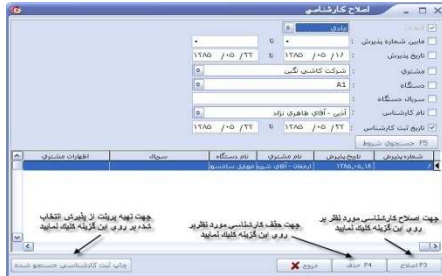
اصلاح کارشناسی

عادی
مابین شماره پذیرش ۰ تا ۰
تاریخ پذیرش ۱۳۸۵/۰۵/۱۶ تا ۱۳۸۵/۰۵/۲۲
مشتری ۰ شرکت کاشی نگین
دستگاه ۰ A1
سریال دستگاه
نام کارشناس ۰ آذین - آقای طاهری نژاد
تاریخ ثبت کارشناسی ۱۳۸۵/۰۵/۲۲ تا ۱۳۸۵/۰۵/۲۲

F5 جستجوی شروط

| شماره پذیرش | تاریخ پذیرش | نام مشتری | نام دستگاه | سریال | اظهارات مشتری |
|---|---|---|---|---|---|
| ۴ | ۱۳۸۵/۰۵/۱۸ | ارمغان - آقای شریف | موبایل سامسونگ | | |

جهت اصلاح کارشناسی مورد نظر بر روی این گزینه کلیک نمایید

جهت حذف کارشناسی مورد نظر بر روی این گزینه کلیک نمایید

جهت تهیه پرینت از پذیرش انتخاب شده بر روی این گزینه کلیک نمایید

F3 اصلاح
F4 حذف
خروج
چاپ ثبت کارشناسی جستجو شده